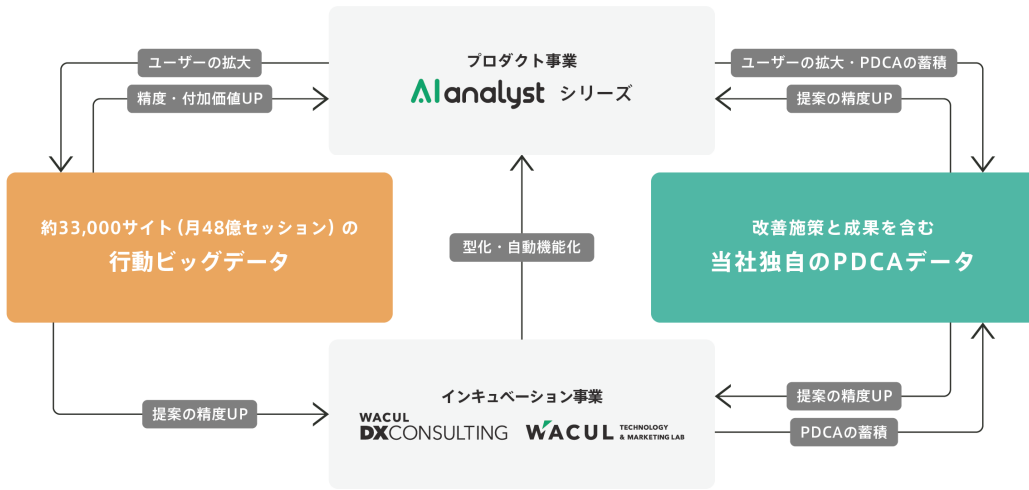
プロダクト事業
AI analyst シリーズ

ユーザーの拡大

精度・付加価値UP

ユーザーの拡大・PDCAの蓄積

提案の精度UP

約33,000サイト（月48億セッション）の
行動ビッグデータ

型化・自動機能化

改善施策と成果を含む
当社独自のPDCAデータ

提案の精度UP

インキュベーション事業
WACUL DX CONSULTING
WACUL TECHNOLOGY & MARKETING LAB

提案の精度UP

PDCAの蓄積